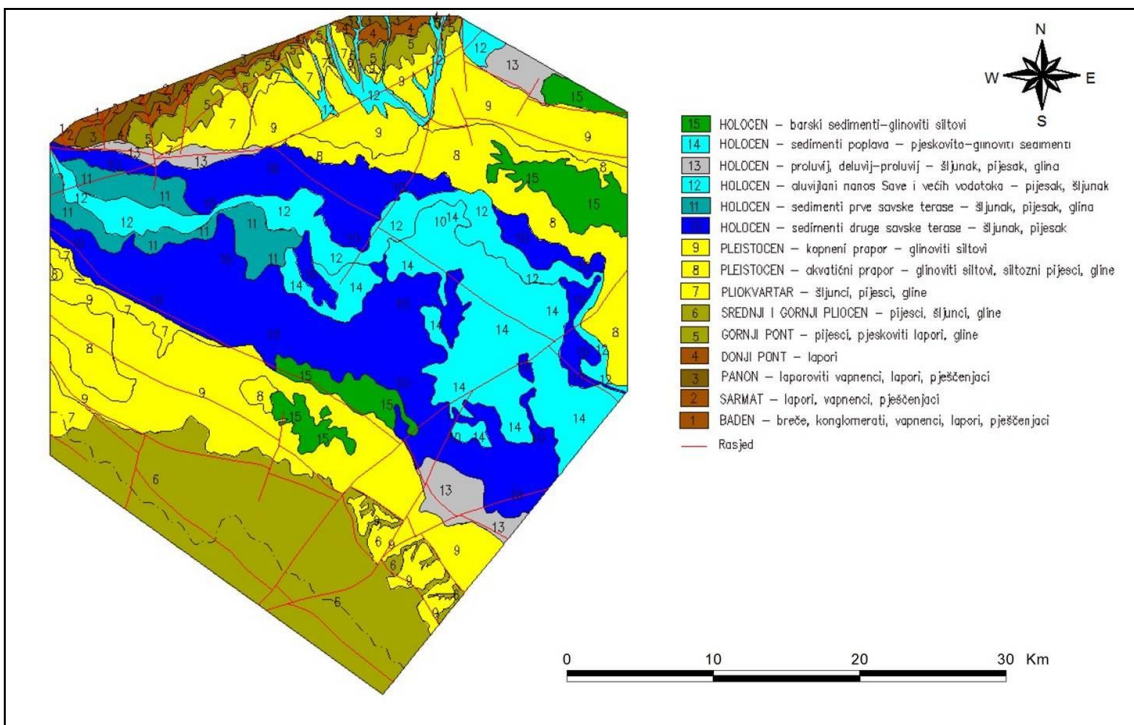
N
W E
S

15 HOLOCEN – barski sedimenti–glinoviti siltovi
14 HOLOCEN – sedimenti poplava – pjeskovito–glinoviti sedimenti
13 HOLOCEN – proluvij, deluvij–proluvij – šljunak, pijesak, glina
12 HOLOCEN – aluvijalni nanos Save i većih vodotoka – pijesak, šljunak
11 HOLOCEN – sedimenti prve savske terase – šljunak, pijesak, glina
10 HOLOCEN – sedimenti druge savske terase – šljunak, pijesak
9 PLEISTOCEN – kopneni prapor – glinoviti siltovi
8 PLEISTOCEN – akvatični prapor – glinoviti siltovi, siltozni pijesci, gline
7 PLIOKVARTAR – šljunci, pijesci, gline
6 SREDNJI I GORNJI PLIOCEN – pijesci, šljunci, gline
5 GORNJI PONT – pijesci, pjeskoviti lapori, gline
4 DONJI PONT – lapori
3 PANON – laporoviti vapnenci, lapori, pješčenjaci
2 SARMAT – lapori, vapnenci, pješčenjaci
1 BADEN – breče, konglomerati, vapnenci, lapori, pješčenjaci
Rasjed

0 10 20 30 Km